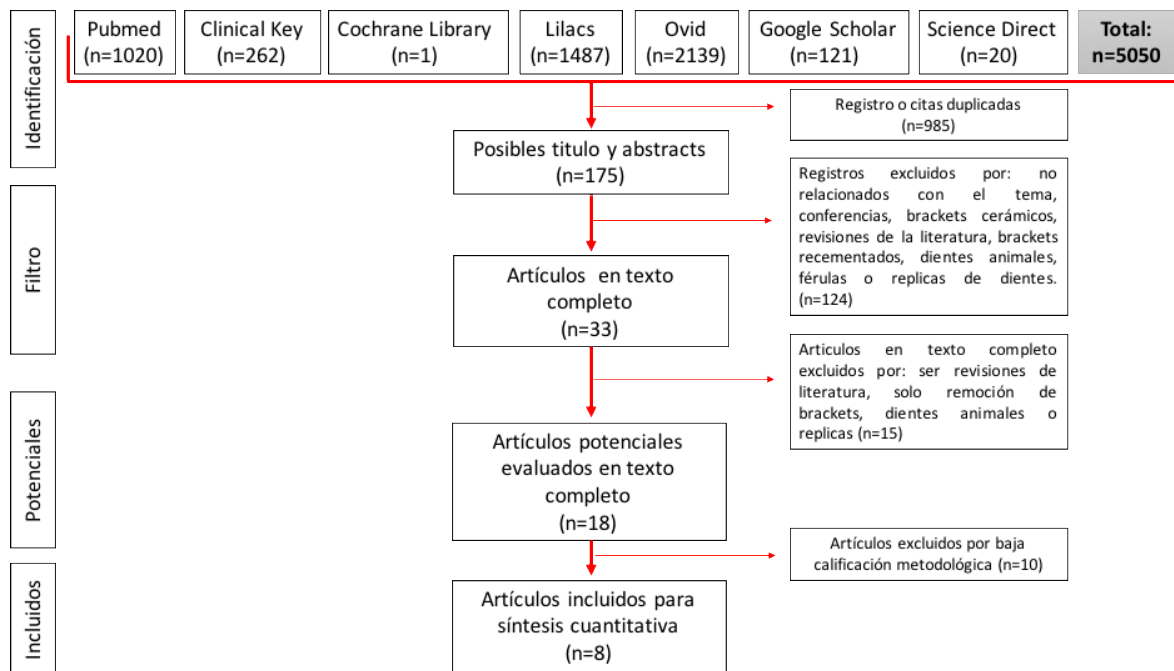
Identificación

Pubmed (n=1020)

Clinical Key (n=262)

Cochrane Library (n=1)

Lilacs (n=1487)

Ovid (n=2139)

Google Scholar (n=121)

Science Direct (n=20)

Total: n=5050

Registro o citas duplicadas (n=985)

Posibles titulo y abstracts (n=175)

Filtro

Registros excluidos por: no relacionados con el tema, conferencias, brackets cerámicos, revisiones de la literatura, brackets recementados, dientes animales, férulas o replicas de dientes. (n=124)

Artículos en texto completo (n=33)

Articulos en texto completo excluidos por: ser revisiones de literatura, solo remoción de brackets, dientes animales o replicas (n=15)

Potenciales

Artículos potenciales evaluados en texto completo (n=18)

Artículos excluidos por baja calificación metodológica (n=10)

Incluidos

Artículos incluidos para síntesis cuantitativa (n=8)